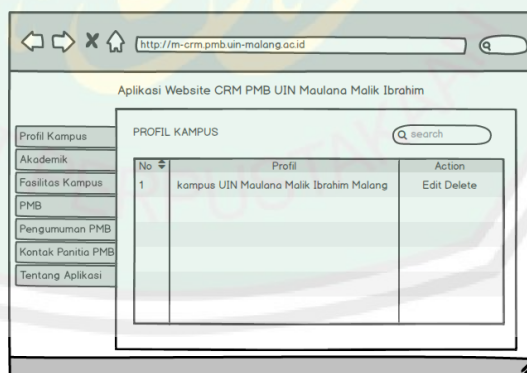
http://m-crm.pmb.uin-malang.ac.id

Aplikasi Website CRM PMB UIN Maulana Malik Ibrahim

Profil Kampus
Akademik
Fasilitas Kampus
PMB
Pengumuman PMB
Kontak Panitia PMB
Tentang Aplikasi

PROFIL KAMPUS

search

| No | Profil | Action |
|---|---|---|
| 1 | kampus UIN Maulana Malik Ibrahim Malang | Edit Delete |